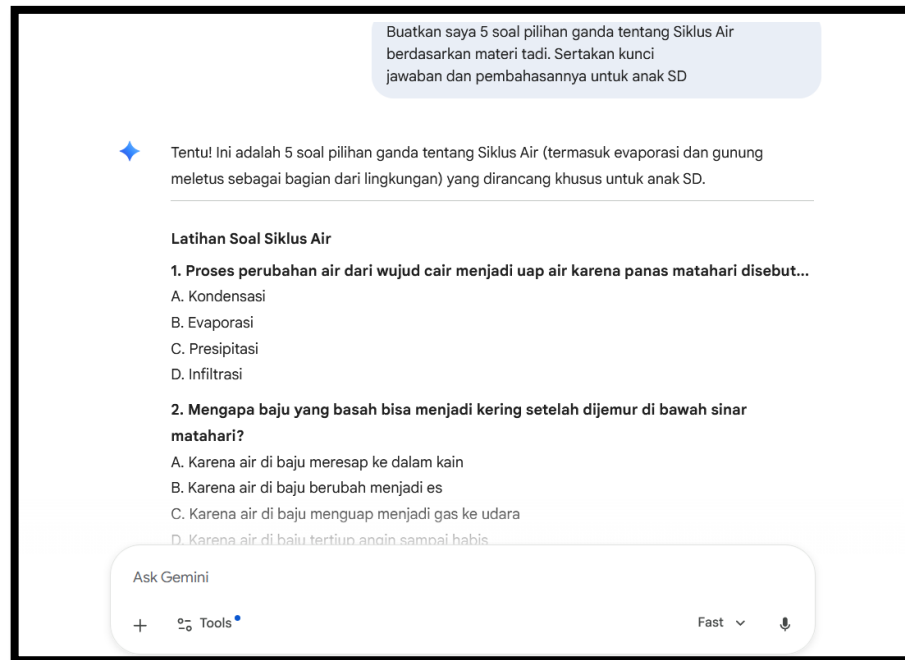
Buatkan saya 5 soal pilihan ganda tentang Siklus Air berdasarkan materi tadi. Sertakan kunci jawaban dan pembahasannya untuk anak SD

Tentu! Ini adalah 5 soal pilihan ganda tentang Siklus Air (termasuk evaporasi dan gunung meletus sebagai bagian dari lingkungan) yang dirancang khusus untuk anak SD.

Latihan Soal Siklus Air

1. Proses perubahan air dari wujud cair menjadi uap air karena panas matahari disebut...
A. Kondensasi
B. Evaporasi
C. Presipitasi
D. Infiltrasi

2. Mengapa baju yang basah bisa menjadi kering setelah dijemur di bawah sinar matahari?
A. Karena air di baju meresap ke dalam kain
B. Karena air di baju berubah menjadi es
C. Karena air di baju menguap menjadi gas ke udara
D. Karena air di baju tertiup angin sampai habis

Ask Gemini

+ Tools

Fast